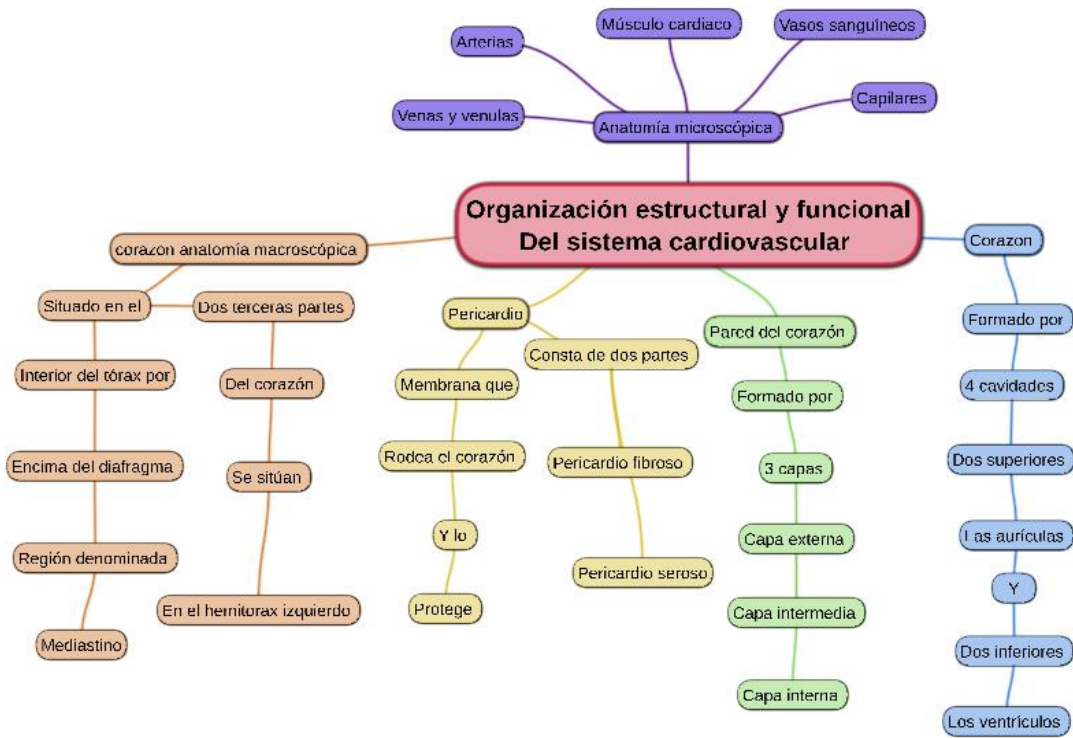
Músculo cardiaco

Vasos sanguíneos

Arterias

Capilares

Venas y venulas

Anatomía microscópica

Organización estructural y funcional
Del sistema cardiovascular

corazon anatomía macroscópica

Situado en el

Dos terceras partes

Interior del tórax por

Del corazón

Encima del diafragma

Se sitúan

Región denominada

En el hemitorax izquierdo

Mediastino

Pericardio

Membrana que

Rodea el corazón

Y lo

Protege

Consta de dos partes

Pericardio fibroso

Pericardio seroso

Pared del corazón

Formado por

3 capas

Capa externa

Capa intermedia

Capa interna

Corazon

Formado por

4 cavidades

Dos superiores

Las aurículas

Y

Dos inferiores

Los ventrículos